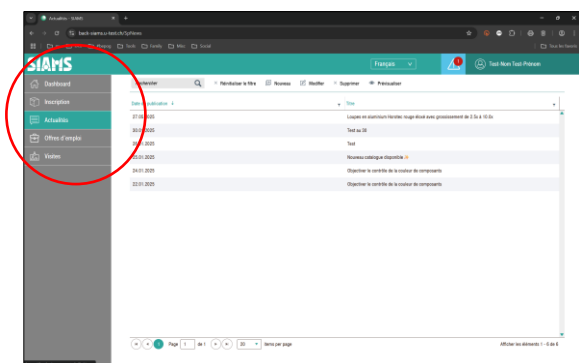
Actualités - SIAMS
back.siams.ch/Test/fr/News

Tools Family Misc Social
Tous les favoris

SIAMS
Français
Test-Nom Test-Prenom

Dashboard
Inscription
Actualités
Offres d'emploi
Visites

Rechercher
Réinitialiser le filtre
Nouveau
Modifier
Supprimer
Prévisualiser

| Date de publication | Titre |
|---|---|
| 27.02.2025 | Loupes en aluminium fenêtre rouge éloxé avec grossissement de 5.0x à 10.0x |
| 03.02.2025 | Test au 30 |
| 28.01.2025 | Test |
| 25.01.2025 | Nouveau catalogue disponible |
| 24.01.2025 | Objectiver le contrôle de la couleur de composants |
| 22.01.2025 | Objectiver le contrôle de la couleur de composants |

Page 1 de 1
20 items per page
Afficher les éléments 1 - 6 de 6